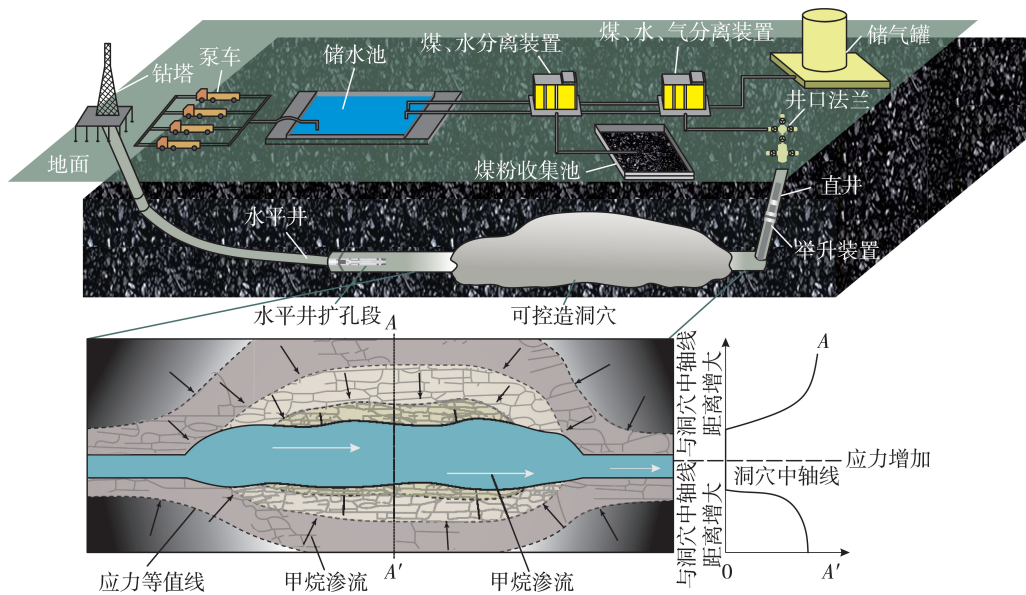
钻塔
泵车
储水池
煤、水分离装置
煤、水、气分离装置
储气罐
井口法兰
煤粉收集池
地面
直井
水平井
举升装置
水平井扩孔段
可控造洞穴
A
A
与洞穴中轴线距离增大
应力增加
洞穴中轴线
与洞穴中轴线距离增大
应力等值线
甲烷渗流
A′
甲烷渗流
0
A′